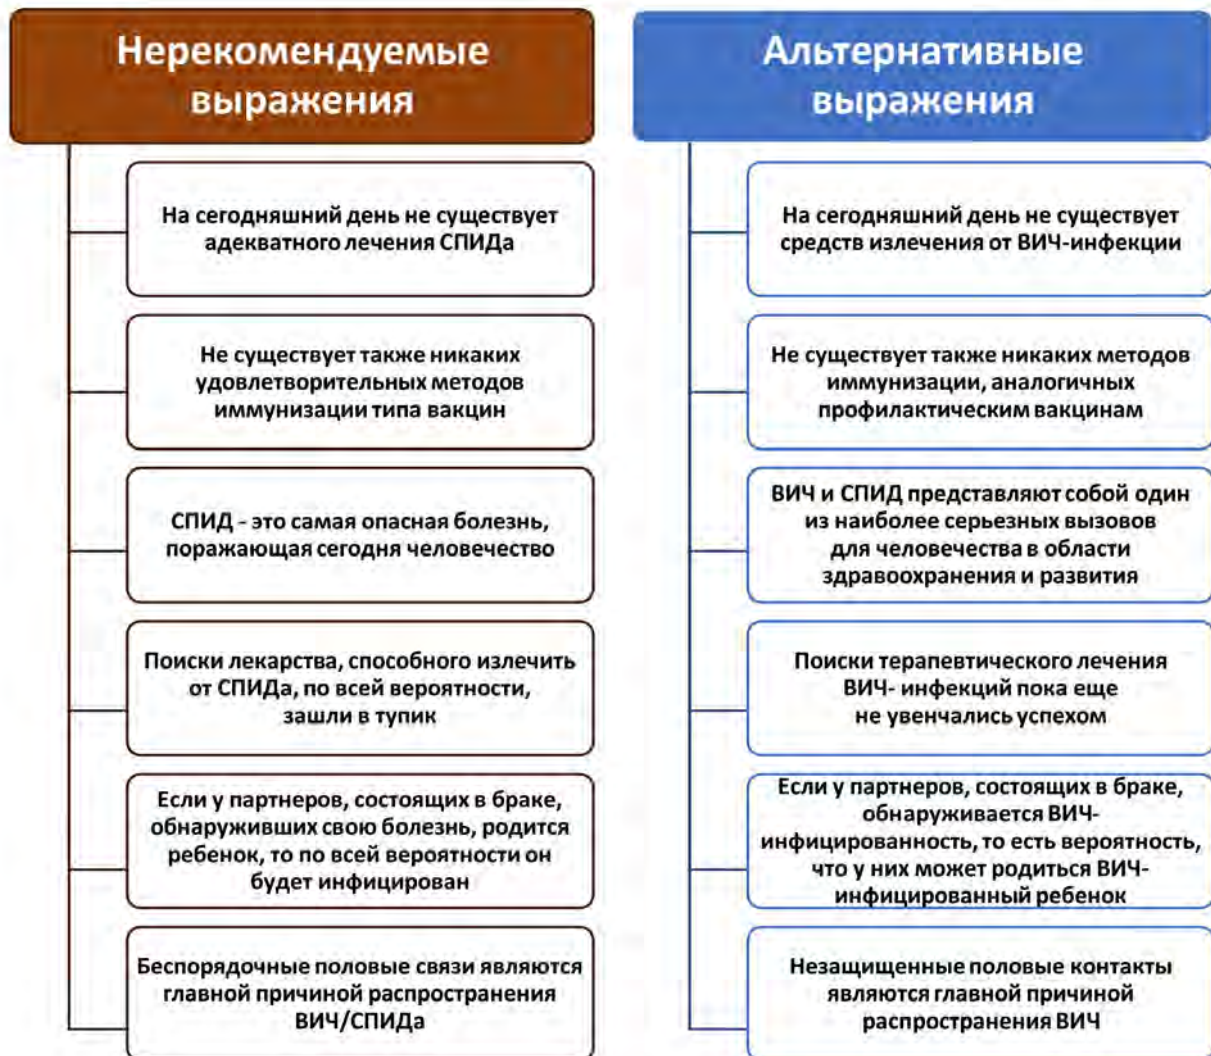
Нерекомендуемые выражения

На сегодняшний день не существует адекватного лечения СПИДа

Не существует также никаких удовлетворительных методов иммунизации типа вакцин

СПИД - это самая опасная болезнь, поражающая сегодня человечество

Поиски лекарства, способного излечить от СПИДа, по всей вероятности, зашли в тупик

Если у партнеров, состоящих в браке, обнаруживших свою болезнь, родится ребенок, то по всей вероятности он будет инфицирован

Беспорядочные половые связи являются главной причиной распространения ВИЧ/СПИДа

Альтернативные выражения

На сегодняшний день не существует средств излечения от ВИЧ-инфекции

Не существует также никаких методов иммунизации, аналогичных профилактическим вакцинам

ВИЧ и СПИД представляют собой один из наиболее серьезных вызовов для человечества в области здравоохранения и развития

Поиски терапевтического лечения ВИЧ- инфекций пока еще не увенчались успехом

Если у партнеров, состоящих в браке, обнаруживается ВИЧ-инфицированность, то есть вероятность, что у них может родиться ВИЧ-инфицированный ребенок

Незащищенные половые контакты являются главной причиной распространения ВИЧ